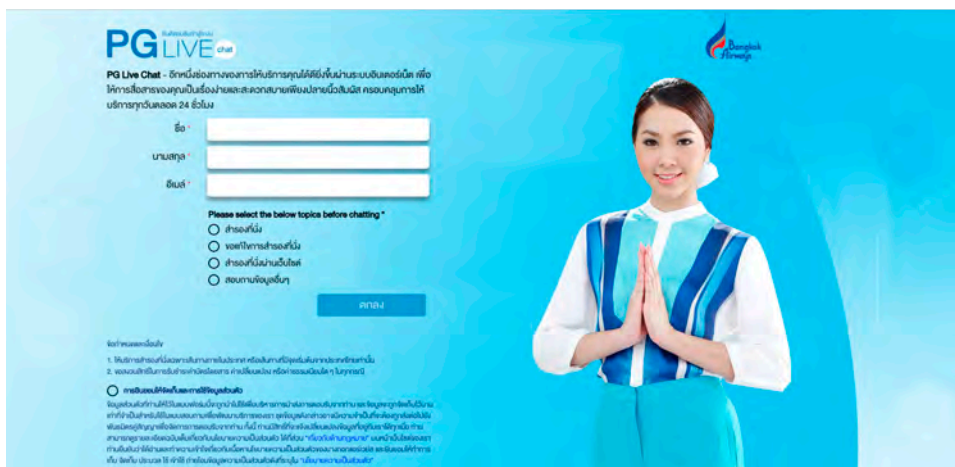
PG LIVE chat

Bangkok Airways

PG Live Chat - อีกหนึ่งช่องทางของการให้บริการคุณได้ยิ่งขึ้นผ่านระบบอินเตอร์เน็ต เพื่อให้การสื่อสารของคุณเป็นเรื่องง่ายและสะดวกสบายเพียงปลายนิ้วสัมผัส ครอบคลุมการให้บริการทุกวันตลอด 24 ชั่วโมง

ชื่อ *

นามสกุล *

อีเมล์ *

Please select the below topics before chatting *

สำรองที่นั่ง

ขอแก้ไขการสำรองที่นั่ง

สำรองที่นั่งผ่านเว็บไซต์

สอบถามข้อมูลอื่นๆ

ตกลง

ข้อกำหนดและเงื่อนไข

1. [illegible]

2. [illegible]

การยินยอมให้จัดเก็บและการใช้ข้อมูลส่วนตัว

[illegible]